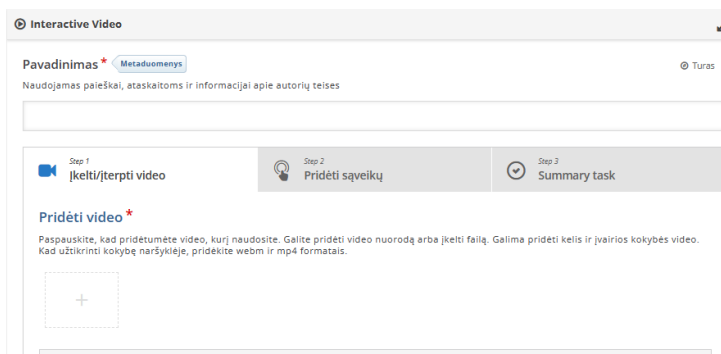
Interactive Video

Pavadinimas * Metaduomenys

Turas

Naudojamas paieškai, ataskaitoms ir informacijai apie autorių teises

Step 1
Įkelti/įterpti video

Step 2
Pridėti sąveikų

Step 3
Summary task

Pridėti video *

Paspauskite, kad pridėtumėte video, kurį naudosite. Galite pridėti video nuorodą arba įkelti failą. Galima pridėti kelis ir įvairios kokybės video. Kad užtikrinti kokybę naršyklėje, pridėkite webm ir mp4 formatais.

+